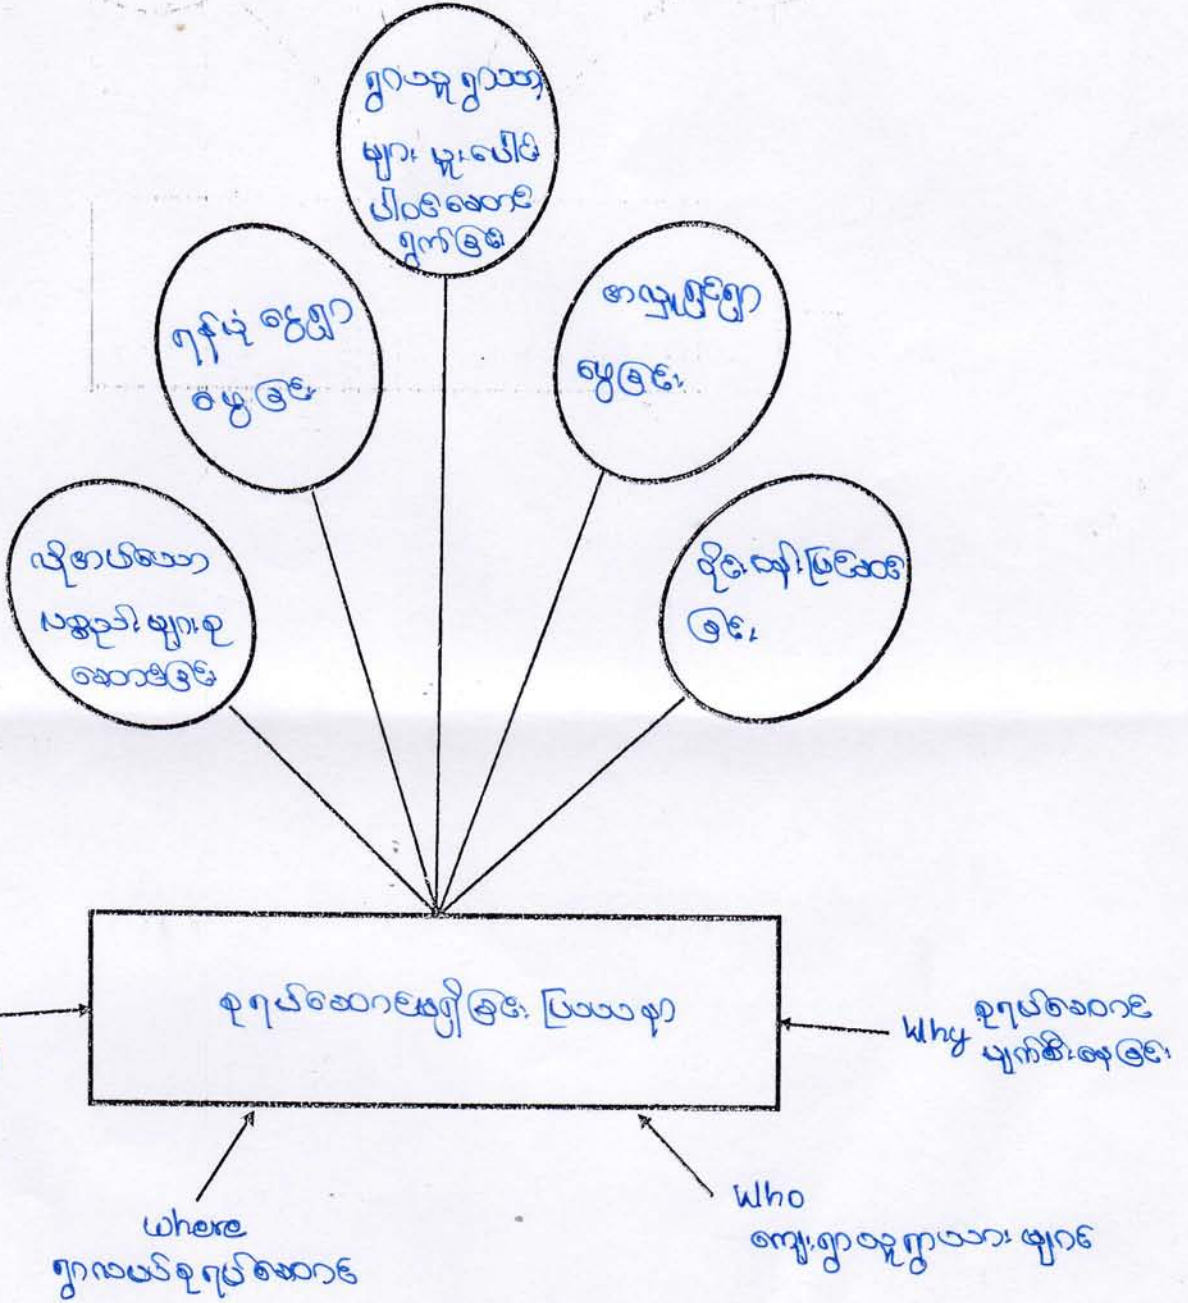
ရွာသူရွာသား များ မူးယစ်ဆေး ဝါးစွဲလာခြင်း

ရန်ပွဲ ဖြစ်ပွား များခြင်း

စာသင်ကျောင်း ပျက်ခြင်း

လိုအပ်သော သစ်တော များ ပြုန်းတီးခြင်း

ခိုးမှု ဖြစ်ပွား ခြင်း

စရိုက်ဆိုးများ ဖြစ်ပွားခြင်း ပြဿနာ

Why စရိုက်ဆိုး များ ဖြစ်ခြင်း

Where ရွာလယ် စရိုက်ဆိုး

Who ကျေးရွာ ရှိ ရွာသား များ